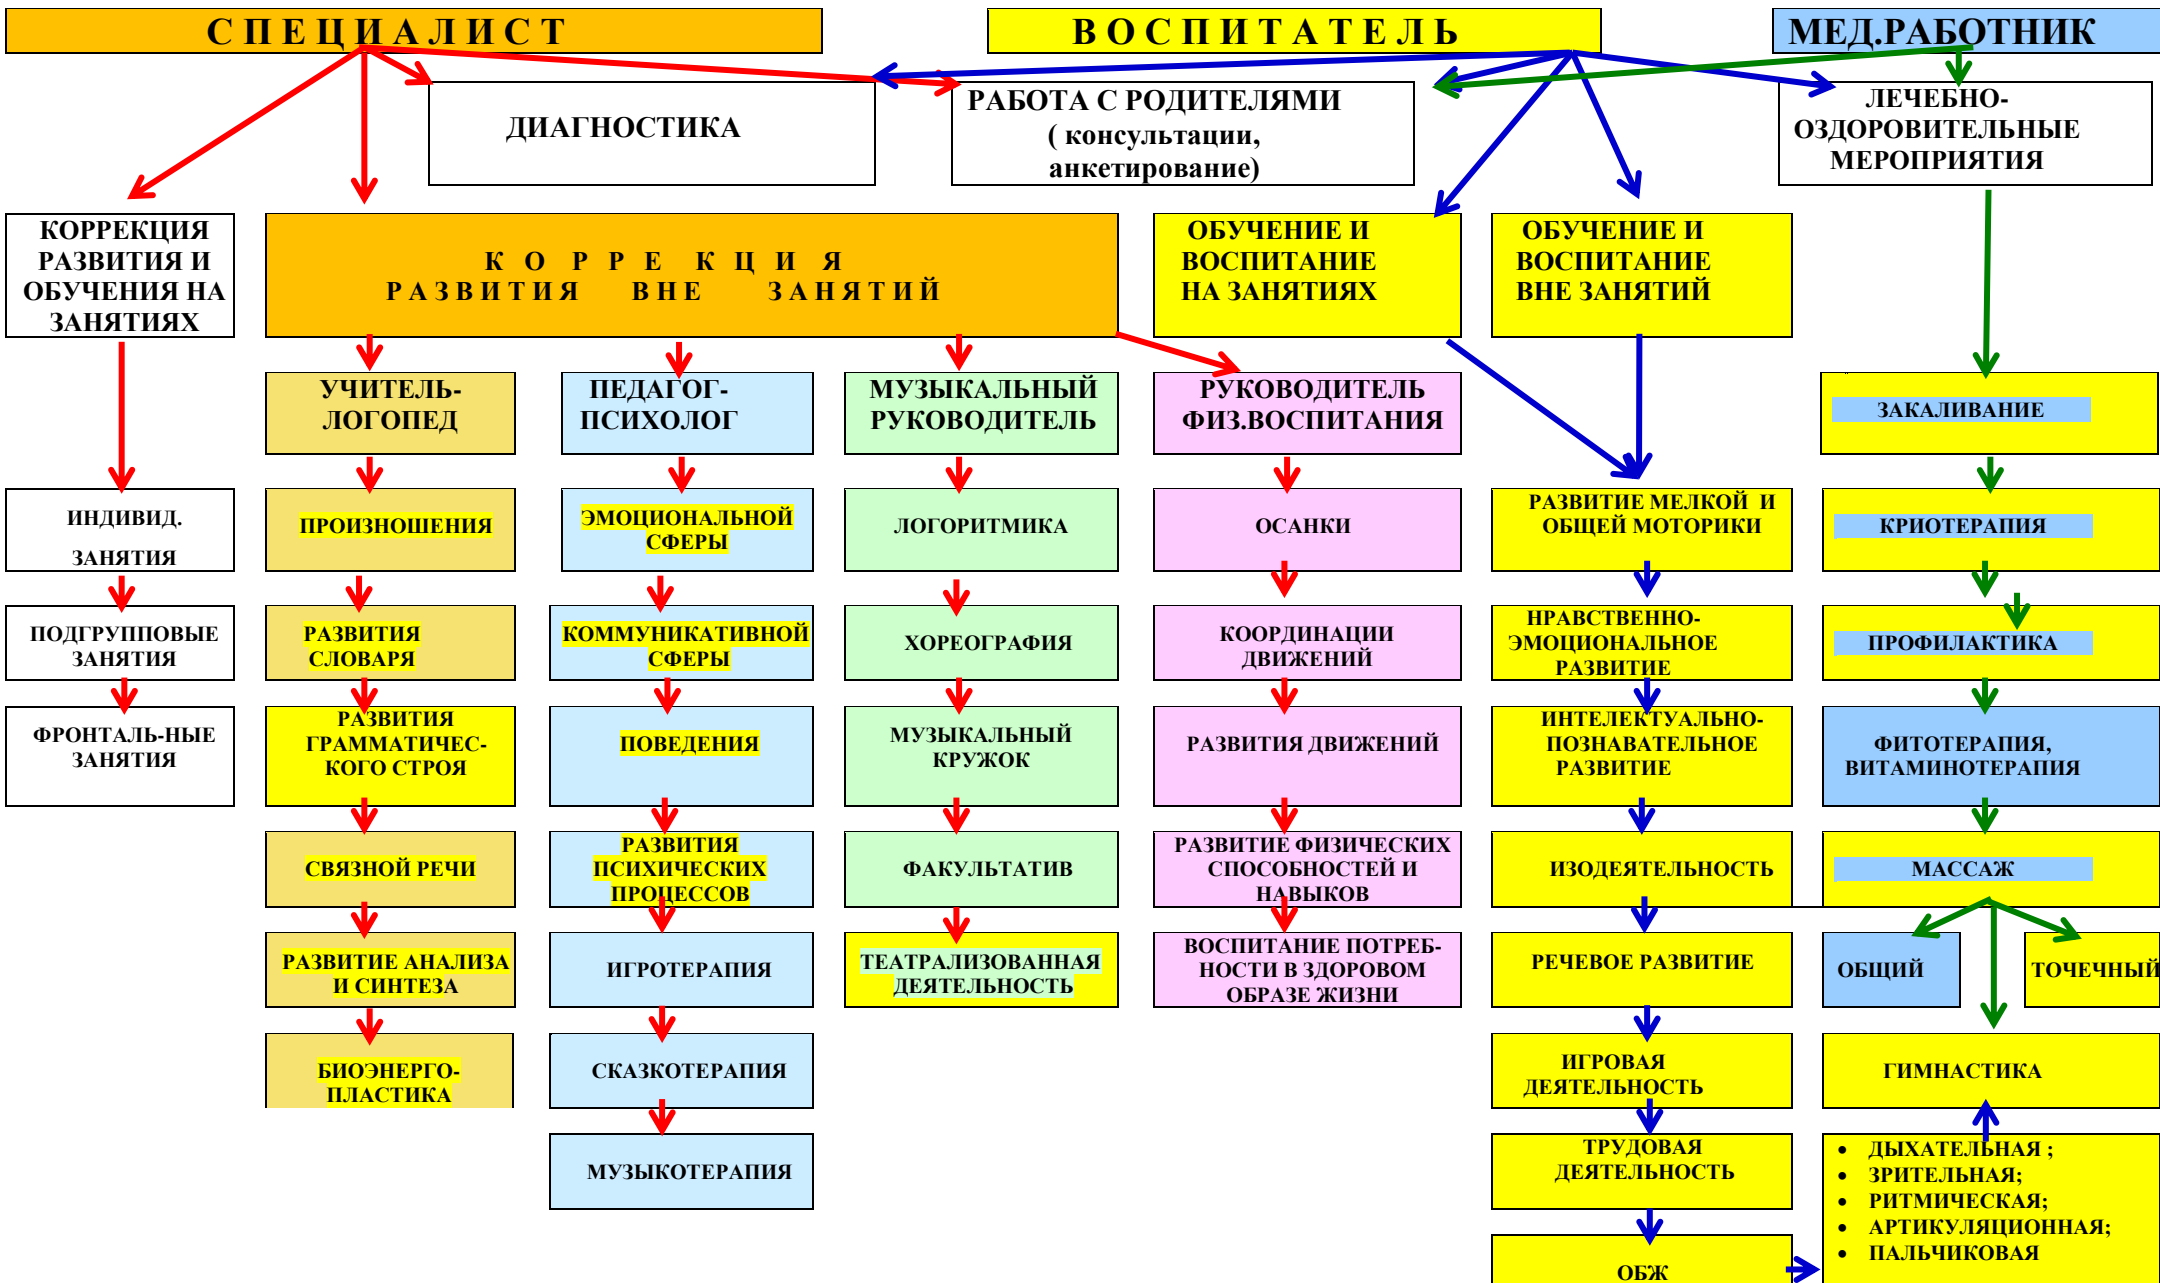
СПЕЦИАЛИСТ

ВОСПИТАТЕЛЬ

МЕД.РАБОТНИК

ДИАГНОСТИКА

РАБОТА С РОДИТЕЛЯМИ ( консультации, анкетирование)

ЛЕЧЕБНО-ОЗДОРОВИТЕЛЬНЫЕ МЕРОПРИЯТИЯ

КОРРЕКЦИЯ РАЗВИТИЯ И ОБУЧЕНИЯ НА ЗАНЯТИЯХ

КОРРЕКЦИЯ РАЗВИТИЯ ВНЕ ЗАНЯТИЙ

ОБУЧЕНИЕ И ВОСПИТАНИЕ НА ЗАНЯТИЯХ

ОБУЧЕНИЕ И ВОСПИТАНИЕ ВНЕ ЗАНЯТИЙ

ИНДИВИД. ЗАНЯТИЯ

ПОДГРУППОВЫЕ ЗАНЯТИЯ

ФРОНТАЛЬ-НЫЕ ЗАНЯТИЯ

УЧИТЕЛЬ-ЛОГОПЕД

ПРОИЗНОШЕНИЯ

РАЗВИТИЯ СЛОВАРЯ

РАЗВИТИЯ ГРАММАТИЧЕС-КОГО СТРОЯ

СВЯЗНОЙ РЕЧИ

РАЗВИТИЕ АНАЛИЗА И СИНТЕЗА

БИОЭНЕРГО-ПЛАСТИКА

ПЕДАГОГ-ПСИХОЛОГ

ЭМОЦИОНАЛЬНОЙ СФЕРЫ

КОММУНИКАТИВНОЙ СФЕРЫ

ПОВЕДЕНИЯ

РАЗВИТИЯ ПСИХИЧЕСКИХ ПРОЦЕССОВ

ИГРОТЕРАПИЯ

СКАЗКОТЕРАПИЯ

МУЗЫКОТЕРАПИЯ

МУЗЫКАЛЬНЫЙ РУКОВОДИТЕЛЬ

ЛОГОРИТМИКА

ХОРЕОГРАФИЯ

МУЗЫКАЛЬНЫЙ КРУЖОК

ФАКУЛЬТАТИВ

ТЕАТРАЛИЗОВАННАЯ ДЕЯТЕЛЬНОСТЬ

РУКОВОДИТЕЛЬ ФИЗ.ВОСПИТАНИЯ

ОСАНКИ

КООРДИНАЦИИ ДВИЖЕНИЙ

РАЗВИТИЯ ДВИЖЕНИЙ

РАЗВИТИЕ ФИЗИЧЕСКИХ СПОСОБНОСТЕЙ И НАВЫКОВ

ВОСПИТАНИЕ ПОТРЕБ-НОСТИ В ЗДОРОВОМ ОБРАЗЕ ЖИЗНИ

РАЗВИТИЕ МЕЛКОЙ И ОБЩЕЙ МОТОРИКИ

НРАВСТВЕННО-ЭМОЦИОНАЛЬНОЕ РАЗВИТИЕ

ИНТЕЛЕКТУАЛЬНО-ПОЗНАВАТЕЛЬНОЕ РАЗВИТИЕ

ИЗОДЕЯТЕЛЬНОСТЬ

РЕЧЕВОЕ РАЗВИТИЕ

ИГРОВАЯ ДЕЯТЕЛЬНОСТЬ

ТРУДОВАЯ ДЕЯТЕЛЬНОСТЬ

ОБЖ

ЗАКАЛИВАНИЕ

КРИОТЕРАПИЯ

ПРОФИЛАКТИКА

ФИТОТЕРАПИЯ, ВИТАМИНОТЕРАПИЯ

МАССАЖ

ОБЩИЙ

ТОЧЕЧНЫЙ

ГИМНАСТИКА

- ДЫХАТЕЛЬНАЯ ;
- ЗРИТЕЛЬНАЯ;
- РИТМИЧЕСКАЯ;
- АРТИКУЛЯЦИОННАЯ;
- ПАЛЬЧИКОВАЯ